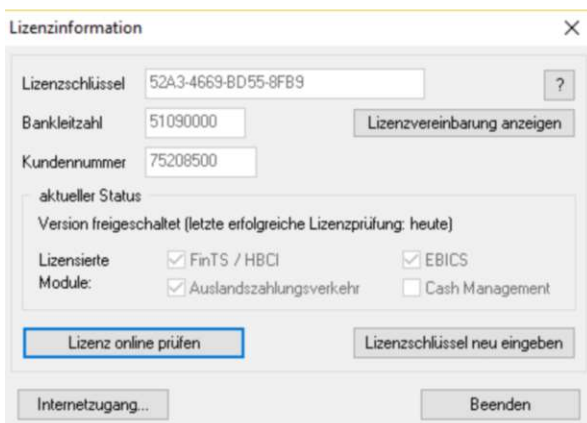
Lizenzinformation

×

Lizenzschlüssel 52A3-4669-BD55-8FB9

?

Bankleitzahl 51090000

Lizenzvereinbarung anzeigen

Kundennummer 75208500

aktueller Status

Version freigeschaltet (letzte erfolgreiche Lizenzprüfung: heute)

Lizensierte Module:

FinTS / HBCI

EBICS

Auslandszahlungsverkehr

Cash Management

Lizenz online prüfen

Lizenzschlüssel neu eingeben

Internetzugang...

Beenden